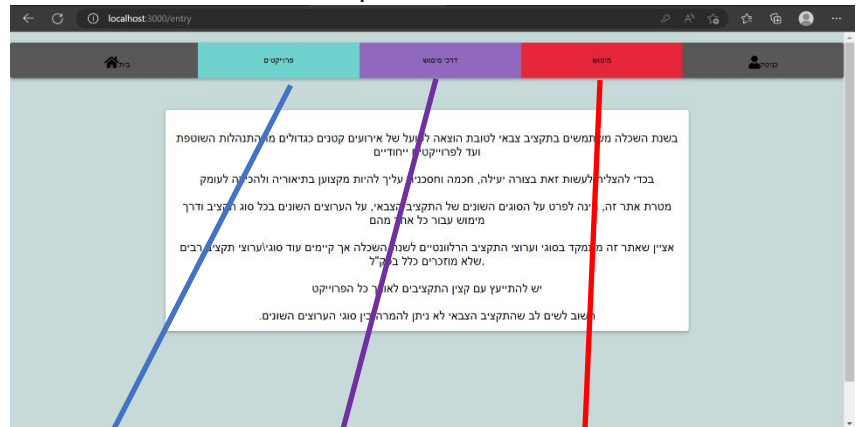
localhost:3000/entry

בית | פרוייקטים | דרכי מימוש | מימוש | כניסה

בשנת השכלה משתמשים בתקציב צבאי לטובת הוצאה לפועל של אירועים קטנים כגדולים מההתנהלות השוטפת ועד לפרוייקטים ייחודיים

בכדי להצליח לעשות זאת בצורה יעילה, חכמה וחסכונית עליך להיות מקצוען בתיאוריה ולהכיר לעומק

מטרת אתר זה, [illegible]ינה לפרט על הסוגים השונים של התקציב הצבאי, על הערוצים השונים בכל סוג תקציב ודרך מימוש עבור כל אחד מהם

אציין שאתר זה מתמקד בסוגי וערוצי התקציב הרלוונטיים לשנת השכלה אך קיימים עוד סוגי\ערוצי תקציב רבים שלא מוזכרים כלל בנק"ל.

יש להתייעץ עם קצין התקציבים לאורך כל הפרוייקט

חשוב לשים לב שהתקציב הצבאי לא ניתן להמרה בין סוגי הערוצים השונים.